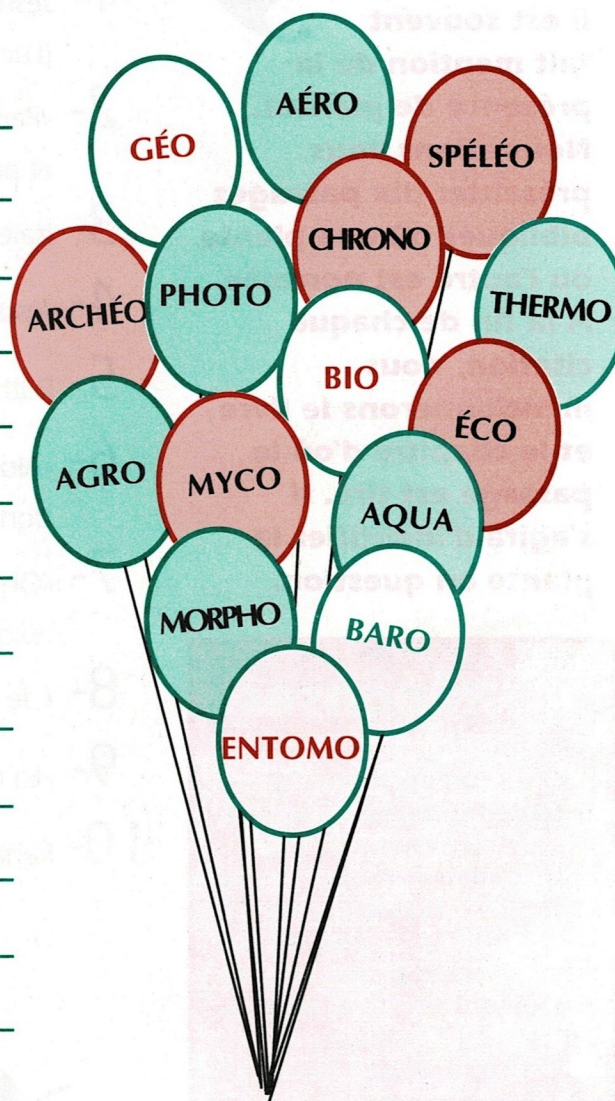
GÉO

AÉRO

SPÉLÉO

CHRONO

ARCHÉO

PHOTO

THERMO

BIO

ÉCO

AGRO

MYCO

AQUA

MORPHO

BARO

ENTOMO

Il est souvent
fait mention de la
préfix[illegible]
Ne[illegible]
pr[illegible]
qu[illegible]
ou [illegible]
à la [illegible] chaque
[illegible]
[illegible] le
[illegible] d'ex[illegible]
pas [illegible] est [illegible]
s'agit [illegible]
phrase en question